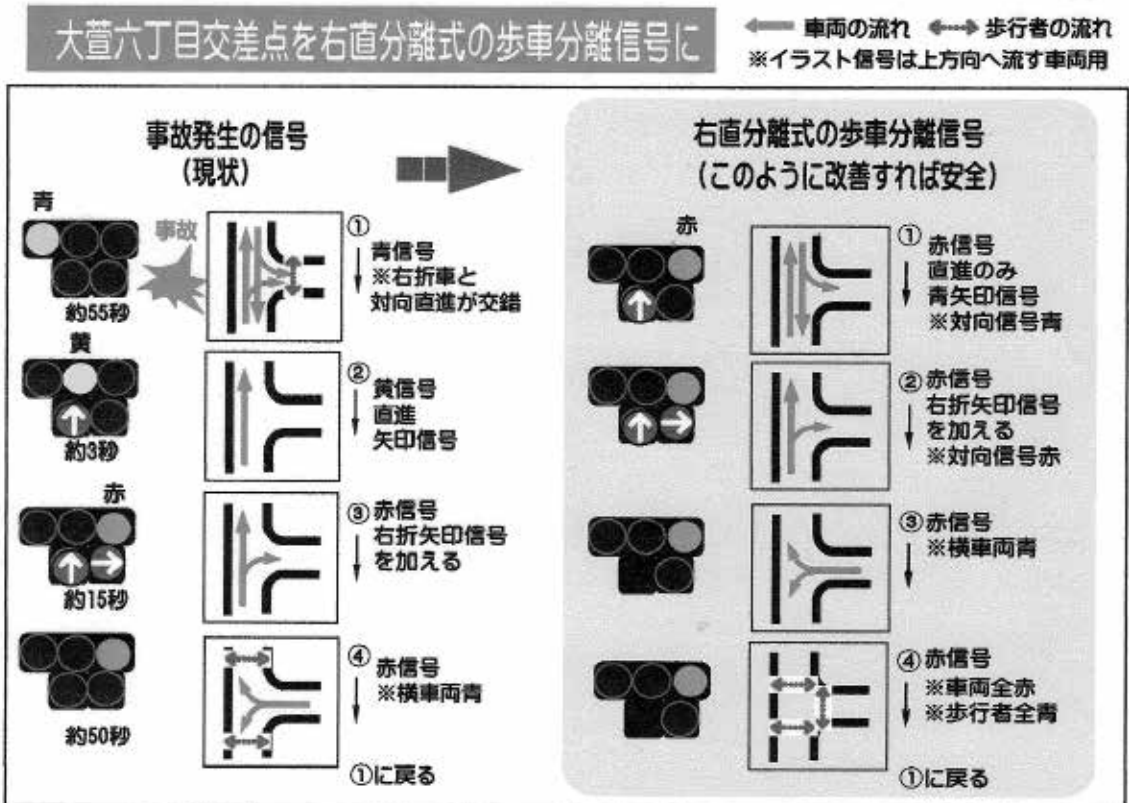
大萱六丁目交差点を右直分離式の歩車分離信号に

車両の流れ 歩行者の流れ
※イラスト信号は上方向へ流す車両用

事故発生の信号
(現状)

青
事故
約55秒
①
青信号
※右折車と対向直進が交錯

黄
約3秒
②
黄信号
直進
矢印信号

赤
約15秒
③赤信号
右折矢印信号
を加える

約50秒
④
赤信号
※横車両青

①に戻る

右直分離式の歩車分離信号
(このように改善すれば安全)

赤
①
赤信号
直進のみ
青矢印信号
※対向信号青

②赤信号
右折矢印信号
を加える
※対向信号赤

③赤信号
※横車両青

④赤信号
※車両全赤
※歩行者全青

①に戻る